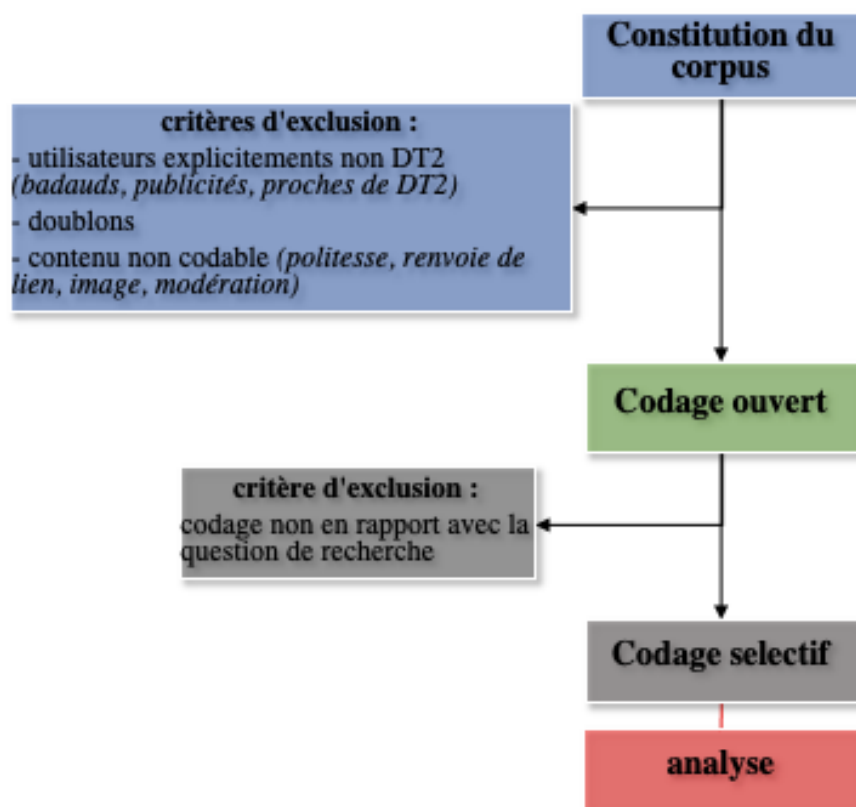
Constitution du corpus

critères d'exclusion :
- utilisateurs explicitements non DT2 (badauds, publicités, proches de DT2)
- doublons
- contenu non codable (politesse, renvoie de lien, image, modération)

Codage ouvert

critère d'exclusion :
codage non en rapport avec la question de recherche

Codage selectif

analyse